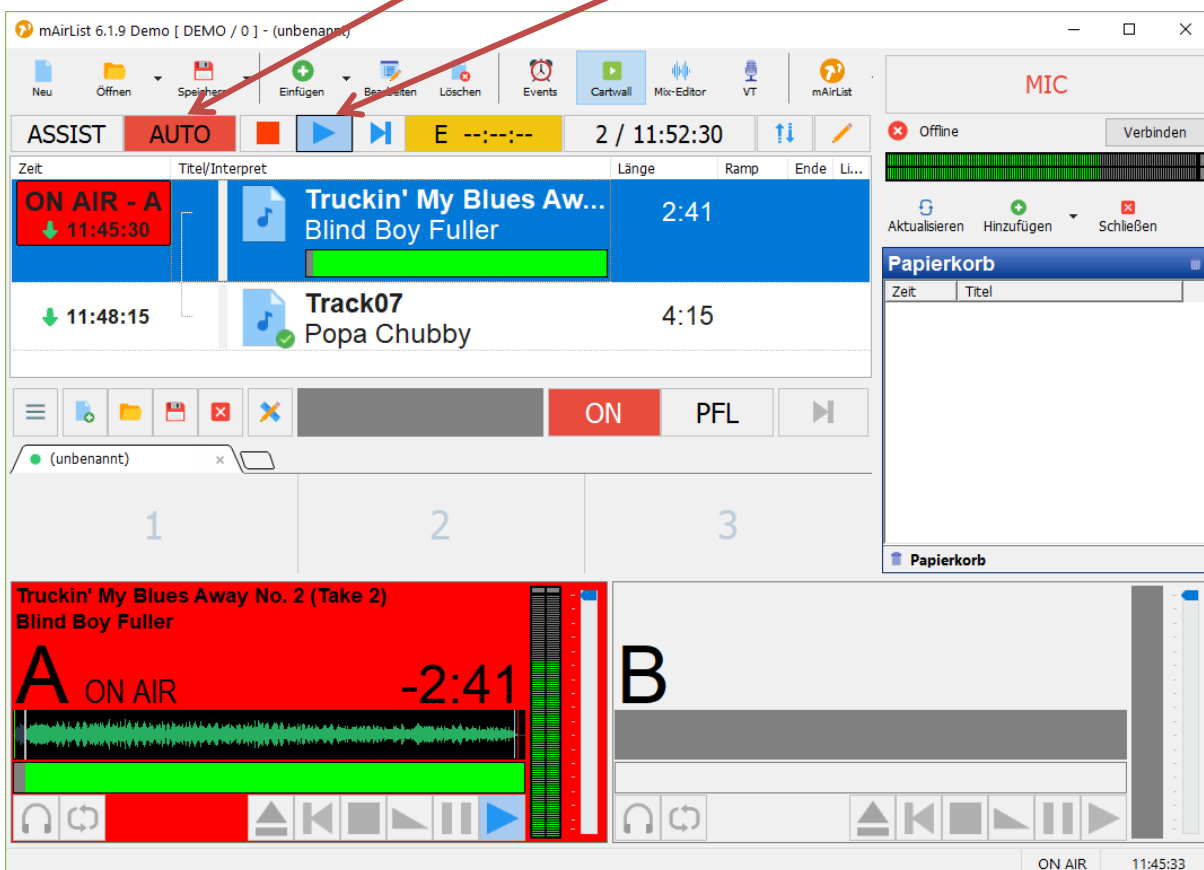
mAirList 6.1.9 Demo [ DEMO / 0 ] - (unbenannt)

Neu
Öffnen
Speichern
Einfügen
Bearbeiten
Löschen
Events
Cartwall
Mix-Editor
VT
mAirList

MIC

ASSIST
AUTO
E --:--:--
2 / 11:52:30

Offline
Verbinden

| Zeit | Titel/Interpret | Länge | Ramp | Ende | Li... |
|---|---|---|---|---|---|
| ON AIR - A 11:45:30 | Truckin' My Blues Aw... Blind Boy Fuller | 2:41 | | | |
| 11:48:15 | Track07 Popa Chubby | 4:15 | | | |

Aktualisieren
Hinzufügen
Schließen

Papierkorb

| Zeit | Titel |
|---|---|

Papierkorb

ON
PFL

(unbenannt) ×

1
2
3

Truckin' My Blues Away No. 2 (Take 2)
Blind Boy Fuller
A ON AIR
-2:41

B

ON AIR
11:45:33